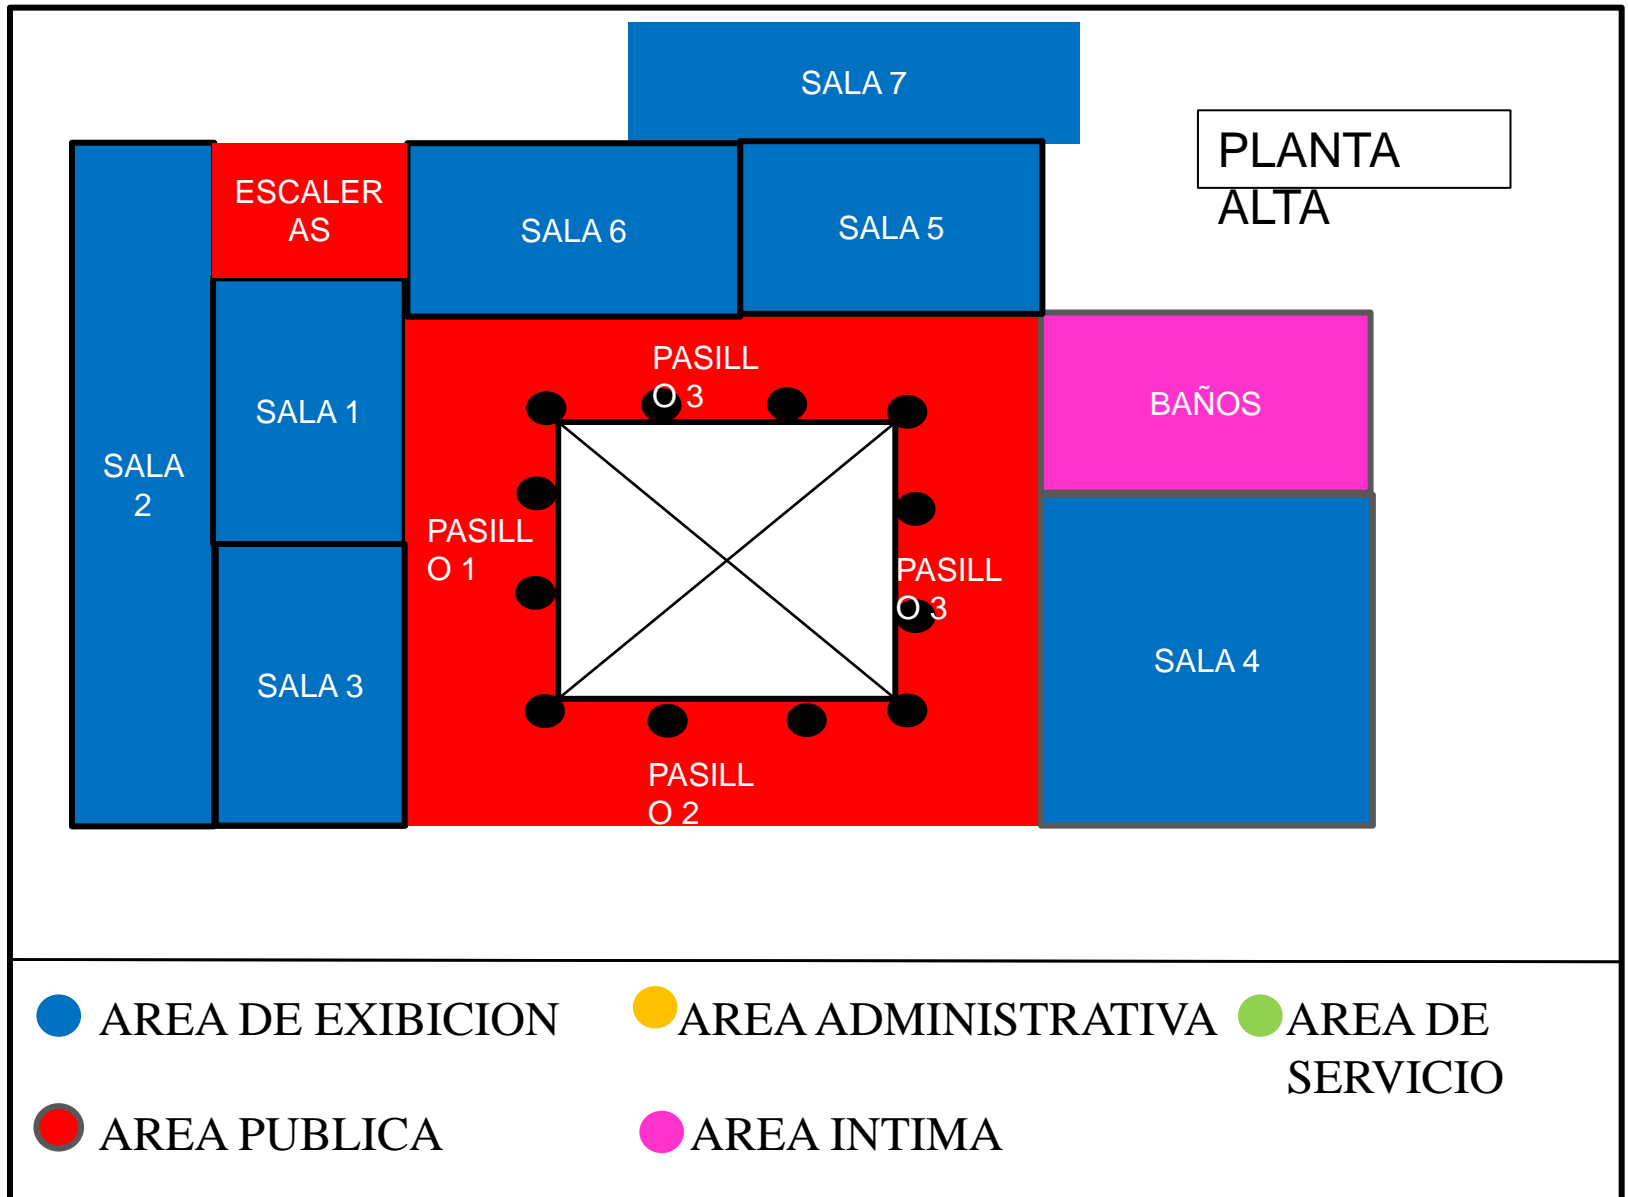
SALA 7

PLANTA ALTA

ESCALERAS

SALA 6

SALA 5

SALA 2

SALA 1

PASILLO 3

BAÑOS

PASILLO 1

PASILLO 3

SALA 3

SALA 4

PASILLO 2

AREA DE EXIBICION

AREA ADMINISTRATIVA

AREA DE SERVICIO

AREA PUBLICA

AREA INTIMA